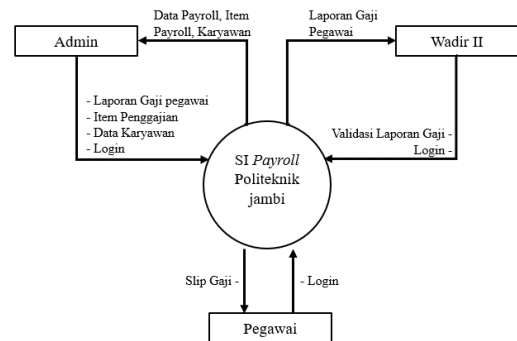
Data Payroll, Item Payroll, Karyawan

Admin

Laporan Gaji Pegawai

Wadir II

- Laporan Gaji pegawai
- Item Penggajian
- Data Karyawan
- Login

Validasi Laporan Gaji -
Login -

SI *Payroll* Politeknik jambi

Slip Gaji -

- Login

Pegawai